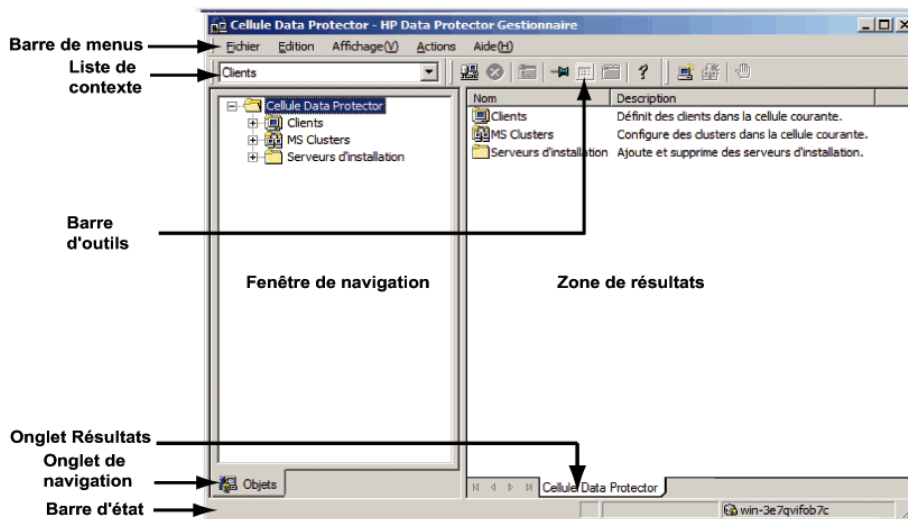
Cellule Data Protector - HP Data Protector Gestionnaire

Barre de menus

Fichier Edition Affichage(V) Actions Aide(H)

Liste de contexte

Clients

Cellule Data Protector
Clients
MS Clusters
Serveurs d'installation

| Nom | Description |
|---|---|
| Clients | Définit des clients dans la cellule courante. |
| MS Clusters | Configure des clusters dans la cellule courante. |
| Serveurs d'installation | Ajoute et supprime des serveurs d'installation. |

Barre d'outils

Fenêtre de navigation

Zone de résultats

Onglet Résultats

Onglet de navigation

Objets

Cellule Data Protector

Barre d'état

win-3e7qvifob7c